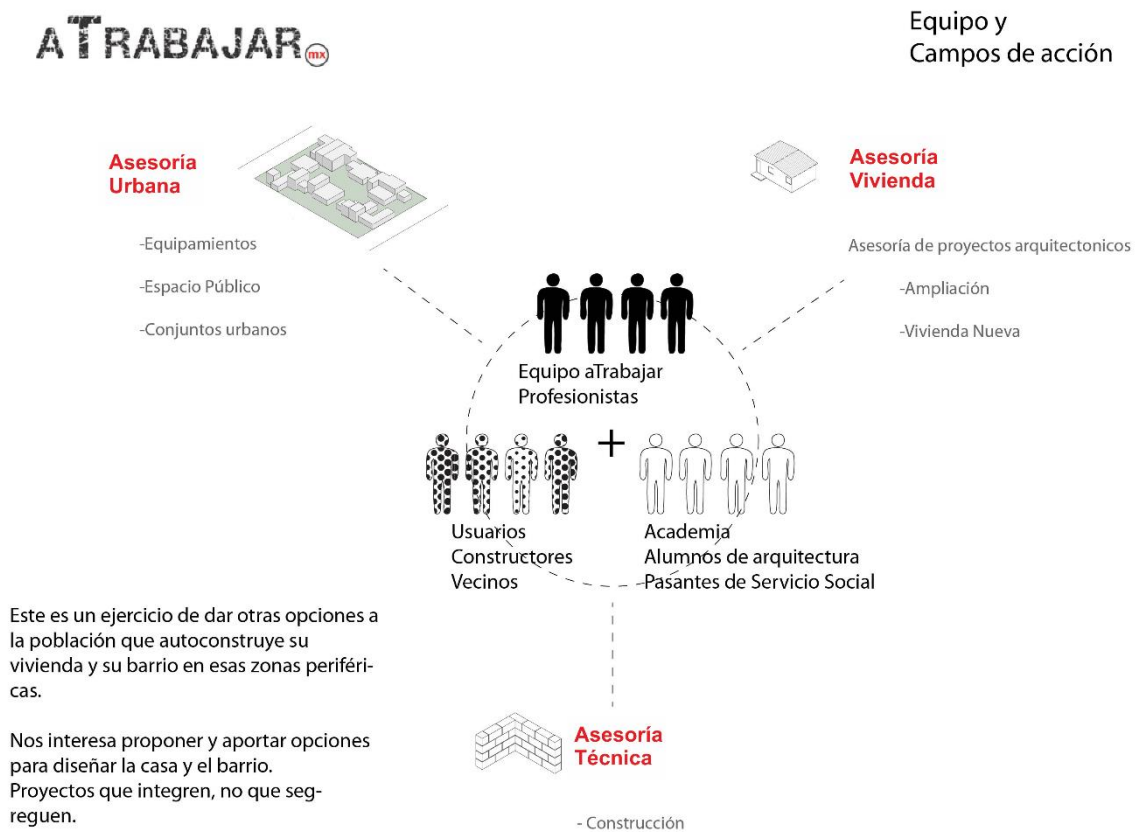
aTRABAJAR mx

Equipo y
Campos de acción

Asesoría
Urbana

-Equipamientos

-Espacio Público

-Conjuntos urbanos

Asesoría
Vivienda

Asesoría de proyectos arquitectonicos

-Ampliación

-Vivienda Nueva

Equipo aTrabajar
Profesionistas

+

Usuarios
Constructores
Vecinos

Academia
Alumnos de arquitectura
Pasantes de Servicio Social

Este es un ejercicio de dar otras opciones a la población que autoconstruye su vivienda y su barrio en esas zonas periféricas.

Nos interesa proponer y aportar opciones para diseñar la casa y el barrio.
Proyectos que integren, no que segreguen.

Asesoría
Técnica

- Construcción